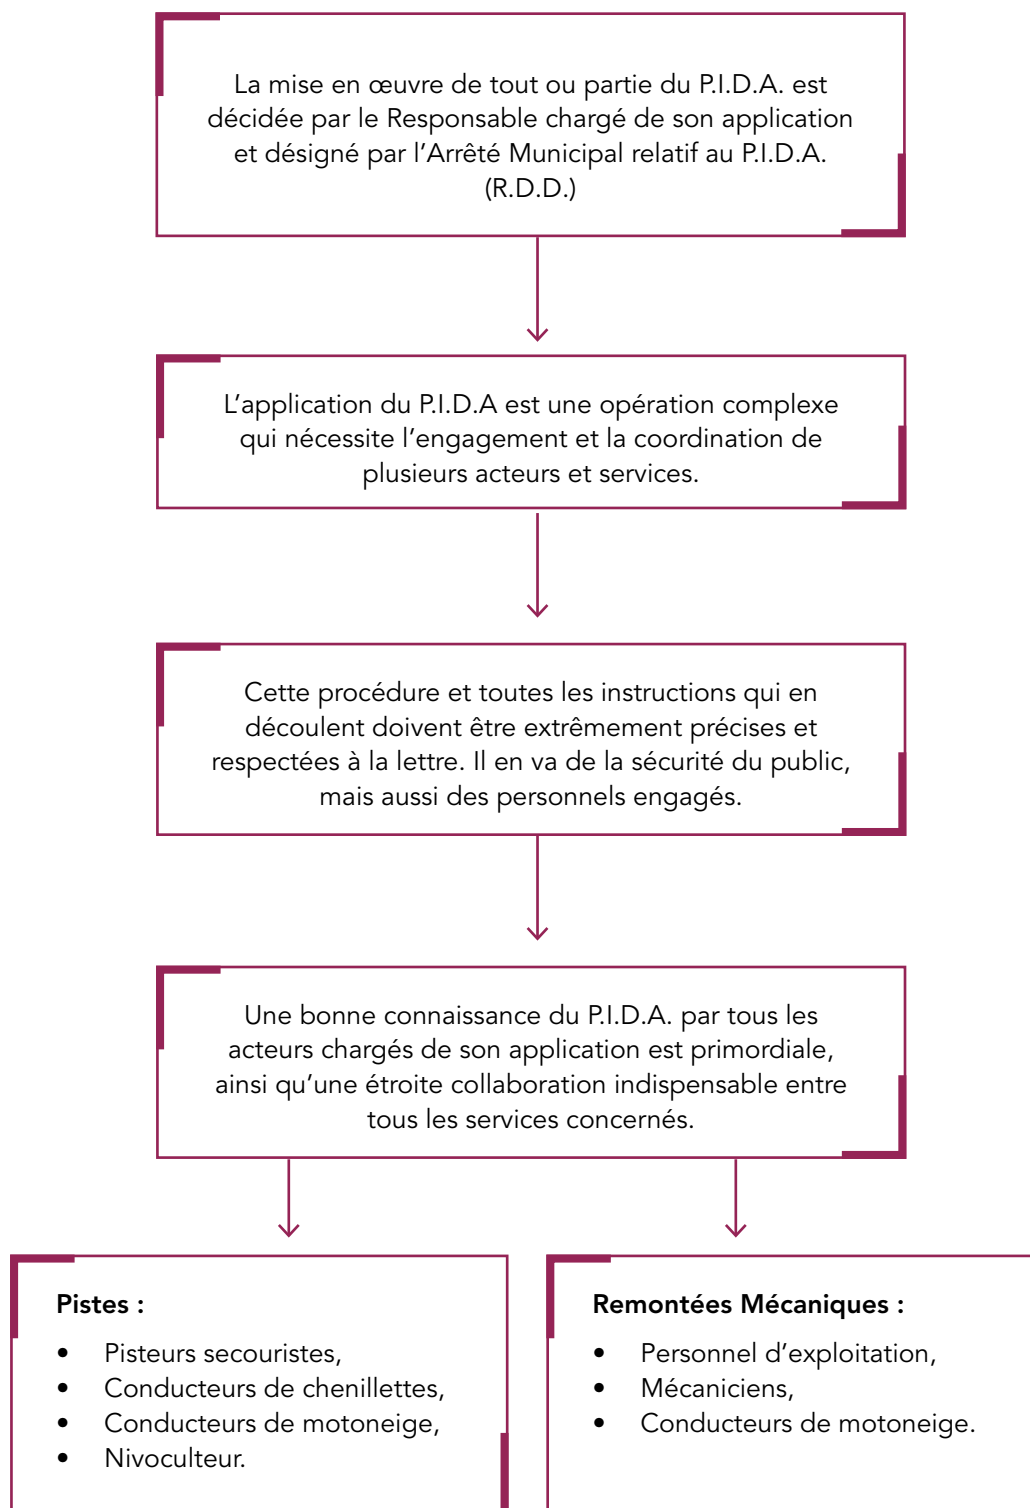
La mise en œuvre de tout ou partie du P.I.D.A. est décidée par le Responsable chargé de son application et désigné par l’Arrêté Municipal relatif au P.I.D.A. (R.D.D.)

L’application du P.I.D.A est une opération complexe qui nécessite l’engagement et la coordination de plusieurs acteurs et services.

Cette procédure et toutes les instructions qui en découlent doivent être extrêmement précises et respectées à la lettre. Il en va de la sécurité du public, mais aussi des personnels engagés.

Une bonne connaissance du P.I.D.A. par tous les acteurs chargés de son application est primordiale, ainsi qu’une étroite collaboration indispensable entre tous les services concernés.

Pistes :

- Pisteurs secouristes,
- Conducteurs de chenillettes,
- Conducteurs de motoneige,
- Nivoculteur.

Remontées Mécaniques :

- Personnel d’exploitation,
- Mécaniciens,
- Conducteurs de motoneige.